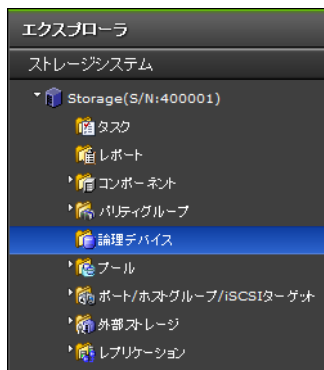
エクスプローラ

ストレージシステム

Storage(S/N:400001)

タスク

レポート

コンポーネント

パリティグループ

論理デバイス

プール

ポート/ホストグループ/iSCSIターゲット

外部ストレージ

レプリケーション